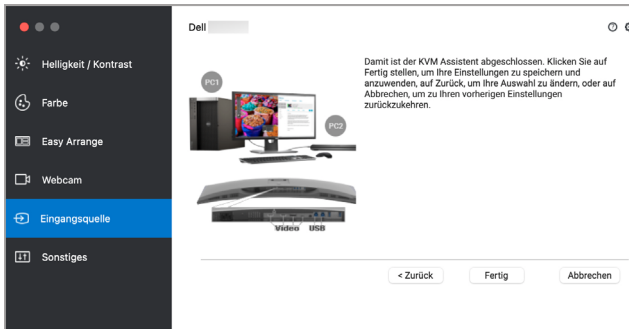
Dell

Helligkeit / Kontrast

Farbe

Easy Arrange

Webcam

Eingangsquelle

Sonstiges

PC1

PC2

Video USB

Damit ist der KVM Assistent abgeschlossen. Klicken Sie auf Fertig stellen, um Ihre Einstellungen zu speichern und anzuwenden, auf Zurück, um Ihre Auswahl zu ändern, oder auf Abbrechen, um zu Ihren vorherigen Einstellungen zurückzukehren.

< Zurück

Fertig

Abbrechen